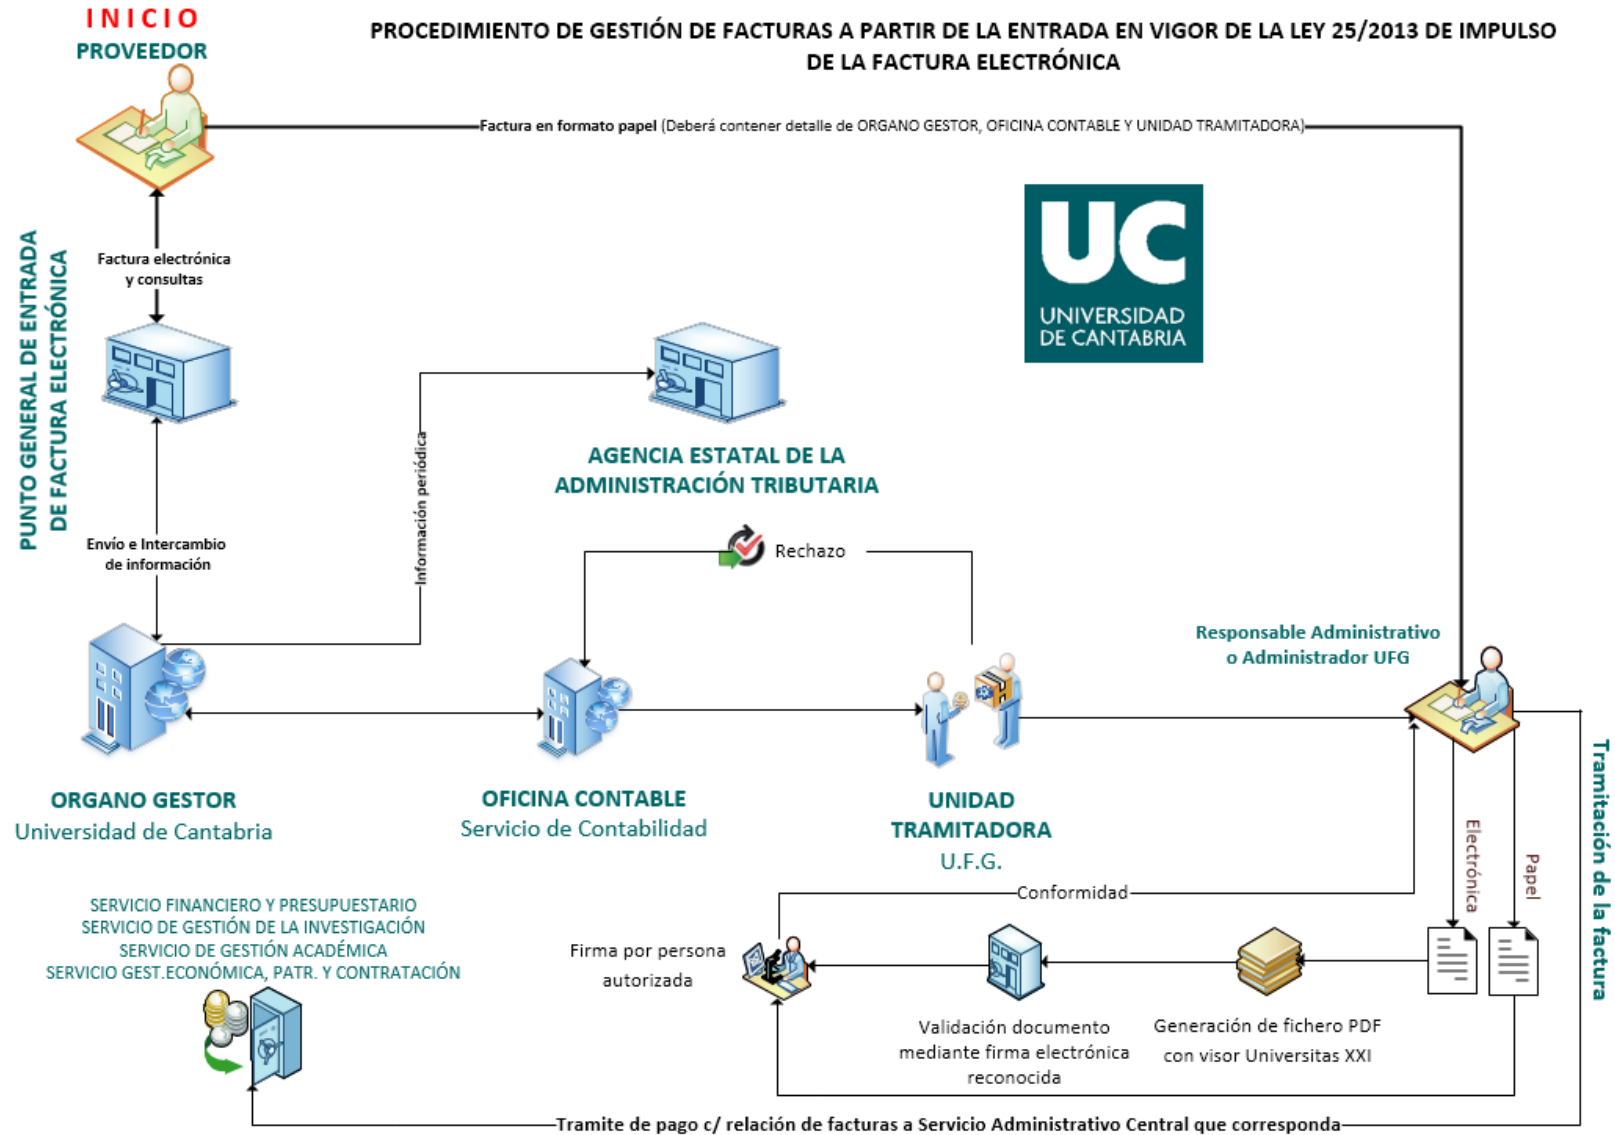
INICIO
PROVEEDOR

PROCEDIMIENTO DE GESTIÓN DE FACTURAS A PARTIR DE LA ENTRADA EN VIGOR DE LA LEY 25/2013 DE IMPULSO DE LA FACTURA ELECTRÓNICA

Factura en formato papel (Deberá contener detalle de ORGANO GESTOR, OFICINA CONTABLE Y UNIDAD TRAMITADORA)

UC
UNIVERSIDAD DE CANTABRIA

Factura electrónica y consultas

PUNTO GENERAL DE ENTRADA DE FACTURA ELECTRÓNICA

Información periódica

AGENCIA ESTATAL DE LA ADMINISTRACIÓN TRIBUTARIA

Envío e Intercambio de información

Rechazo

Responsable Administrativo o Administrador UFG

ORGANO GESTOR
Universidad de Cantabria

OFICINA CONTABLE
Servicio de Contabilidad

UNIDAD TRAMITADORA
U.F.G.

Tramitación de la factura

Electrónica

Papel

Conformidad

SERVICIO FINANCIERO Y PRESUPUESTARIO
SERVICIO DE GESTIÓN DE LA INVESTIGACIÓN
SERVICIO DE GESTIÓN ACADÉMICA
SERVICIO GEST.ECONÓMICA, PATR. Y CONTRATACIÓN

Firma por persona autorizada

Validación documento mediante firma electrónica reconocida

Generación de fichero PDF con visor Universitas XXI

Tramite de pago c/ relación de facturas a Servicio Administrativo Central que corresponda